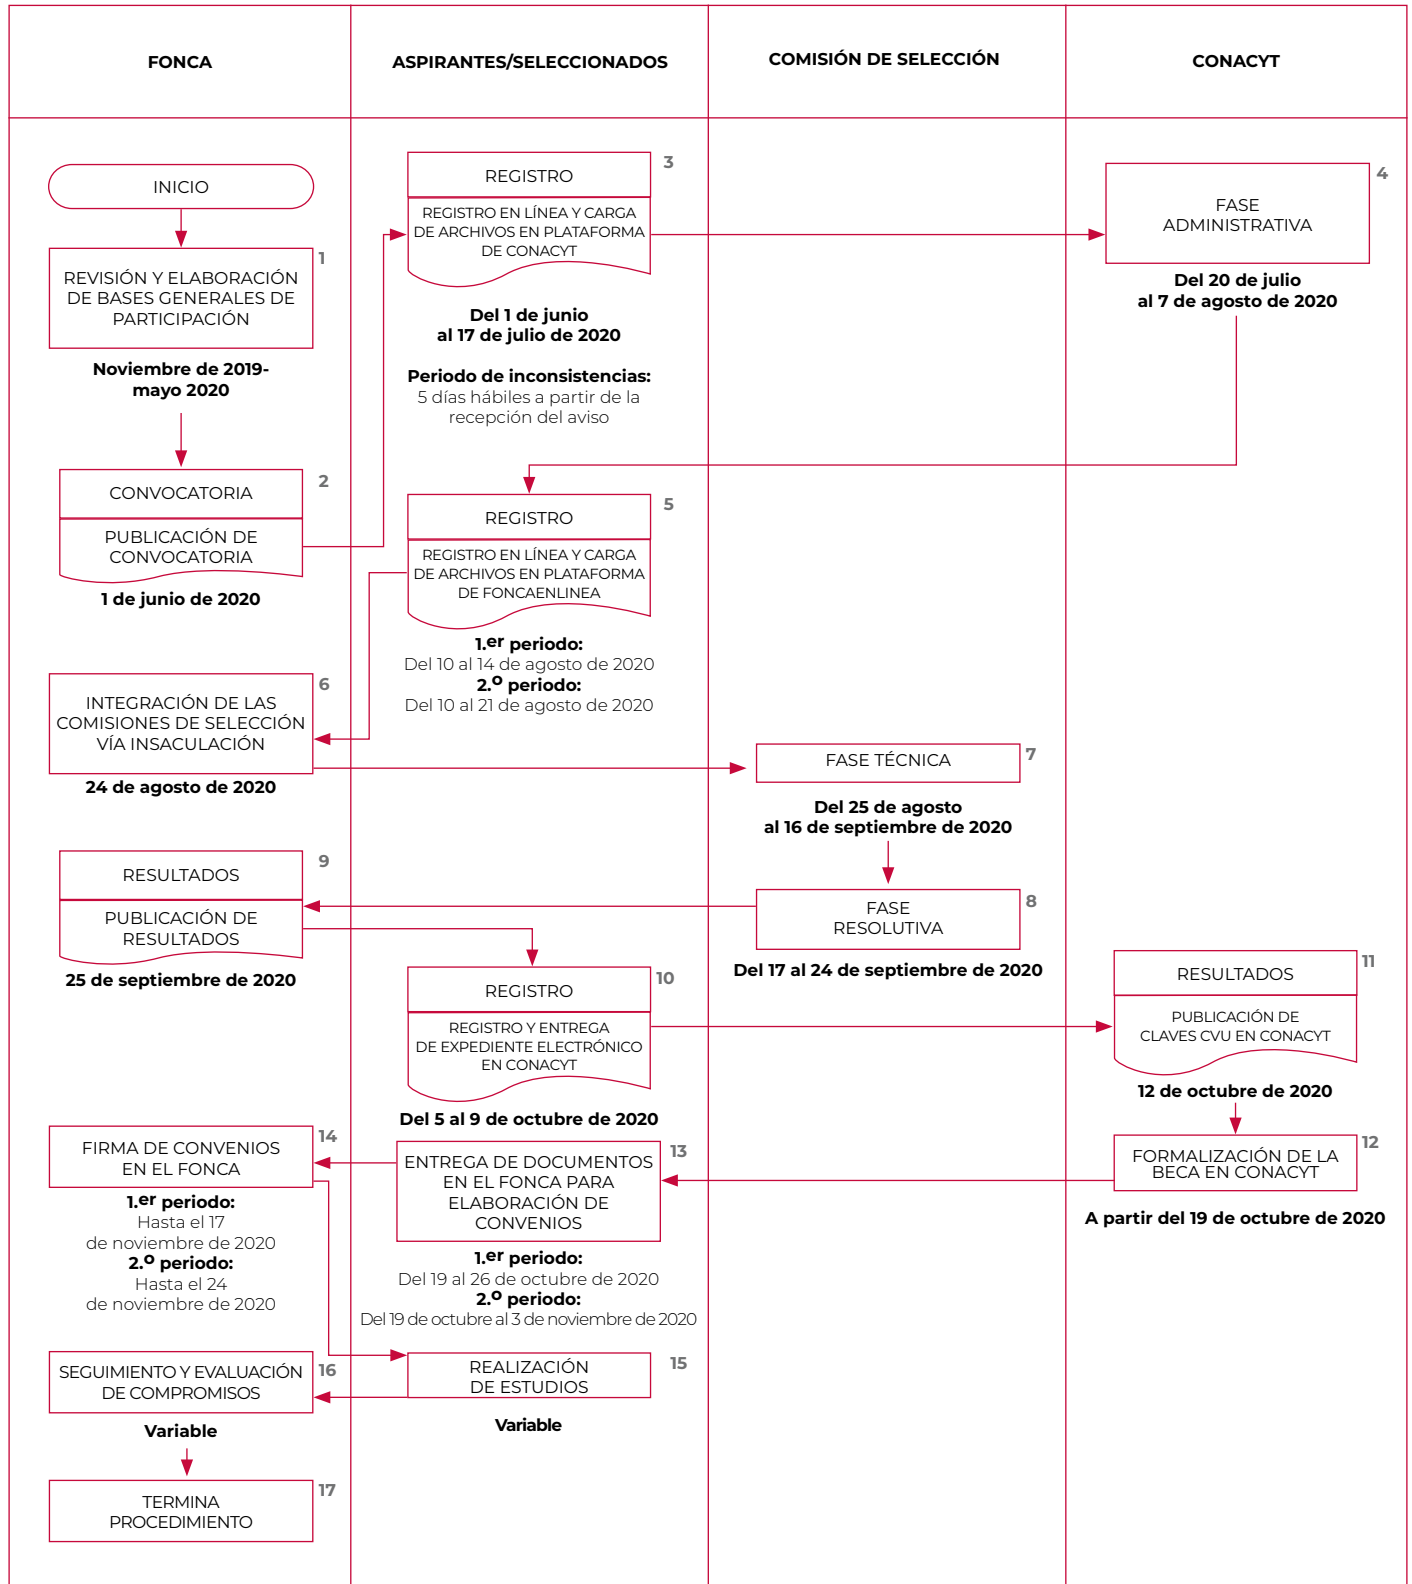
FONCA

ASPIRANTES/SELECCIONADOS

COMISIÓN DE SELECCIÓN

CONACYT

INICIO

1
REVISIÓN Y ELABORACIÓN DE BASES GENERALES DE PARTICIPACIÓN

Noviembre de 2019-mayo 2020

2
CONVOCATORIA
PUBLICACIÓN DE CONVOCATORIA

1 de junio de 2020

3
REGISTRO
REGISTRO EN LÍNEA Y CARGA DE ARCHIVOS EN PLATAFORMA DE CONACYT

Del 1 de junio al 17 de julio de 2020

Periodo de inconsistencias:
5 días hábiles a partir de la recepción del aviso

4
FASE ADMINISTRATIVA

Del 20 de julio al 7 de agosto de 2020

5
REGISTRO
REGISTRO EN LÍNEA Y CARGA DE ARCHIVOS EN PLATAFORMA DE FONCAENLINEA

1.er periodo:
Del 10 al 14 de agosto de 2020
2.o periodo:
Del 10 al 21 de agosto de 2020

6
INTEGRACIÓN DE LAS COMISIONES DE SELECCIÓN VÍA INSACULACIÓN

24 de agosto de 2020

7
FASE TÉCNICA

Del 25 de agosto al 16 de septiembre de 2020

9
RESULTADOS
PUBLICACIÓN DE RESULTADOS

25 de septiembre de 2020

8
FASE RESOLUTIVA

Del 17 al 24 de septiembre de 2020

10
REGISTRO
REGISTRO Y ENTREGA DE EXPEDIENTE ELECTRÓNICO EN CONACYT

Del 5 al 9 de octubre de 2020

11
RESULTADOS
PUBLICACIÓN DE CLAVES CVU EN CONACYT

12 de octubre de 2020

14
FIRMA DE CONVENIOS EN EL FONCA

1.er periodo:
Hasta el 17 de noviembre de 2020
2.o periodo:
Hasta el 24 de noviembre de 2020

13
ENTREGA DE DOCUMENTOS EN EL FONCA PARA ELABORACIÓN DE CONVENIOS

1.er periodo:
Del 19 al 26 de octubre de 2020
2.o periodo:
Del 19 de octubre al 3 de noviembre de 2020

12
FORMALIZACIÓN DE LA BECA EN CONACYT

A partir del 19 de octubre de 2020

16
SEGUIMIENTO Y EVALUACIÓN DE COMPROMISOS

Variable

15
REALIZACIÓN DE ESTUDIOS

Variable

17
TERMINA PROCEDIMIENTO